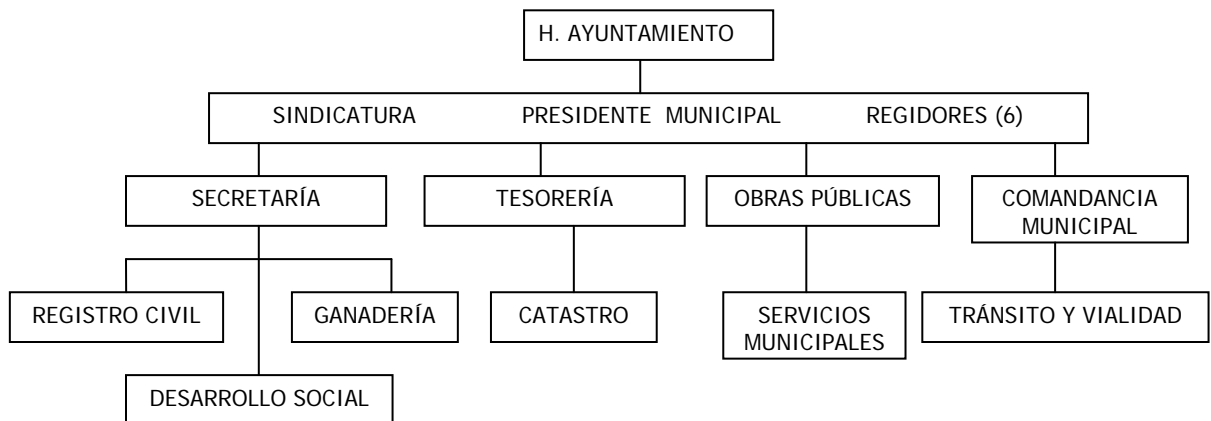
H. AYUNTAMIENTO

SINDICATURA PRESIDENTE MUNICIPAL REGIDORES (6)

SECRETARÍA

TESORERÍA

OBRAS PÚBLICAS

COMANDANCIA MUNICIPAL

REGISTRO CIVIL

GANADERÍA

CATASTRO

SERVICIOS MUNICIPALES

TRÁNSITO Y VIALIDAD

DESARROLLO SOCIAL